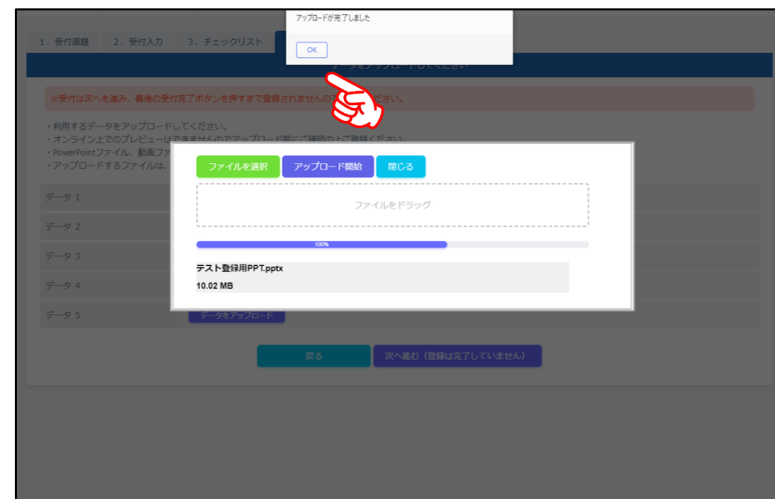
アップロードが完了しました

OK

1．受付済題　2．受付入力　3．チェックリスト

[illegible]をアップロードしてください

※受付は次へを進み、最後の受付完了ボタンを押すまで登録されませんの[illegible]さい。

・利用するデータをアップロードしてください。
・オンライン上でのプレビューは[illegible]アップロード前にご確認の上ご登録ください。
・PowerPointファイル、動画ファ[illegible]
・アップロードするファイルは、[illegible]

データ 1
データ 2
データ 3
データ 4
データ 5

ファイルを選択　アップロード開始　閉じる

ファイルをドラッグ

100%

テスト登録用PPT.pptx
10.02 MB

データをアップロード

戻る　次へ進む（登録は完了していません）